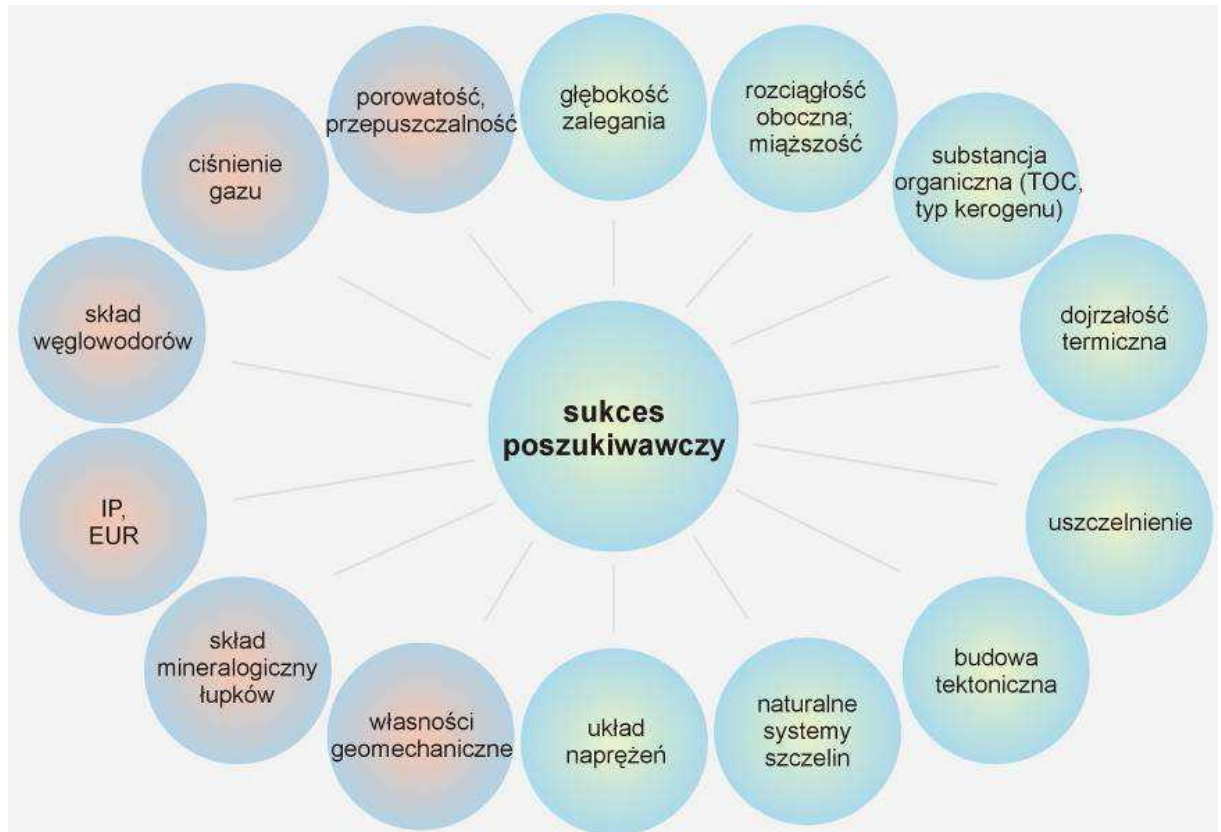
sukces poszukiwawczy

głębokość zalegania

rozciągłość oboczna; miąższość

substancja organiczna (TOC, typ kerogenu)

dojrzałość termiczna

uszczelnienie

budowa tektoniczna

naturalne systemy szczelin

układ naprężeń

własności geomechaniczne

skład mineralogiczny łupków

IP, EUR

skład węglowodorów

ciśnienie gazu

porowatość, przepuszczalność